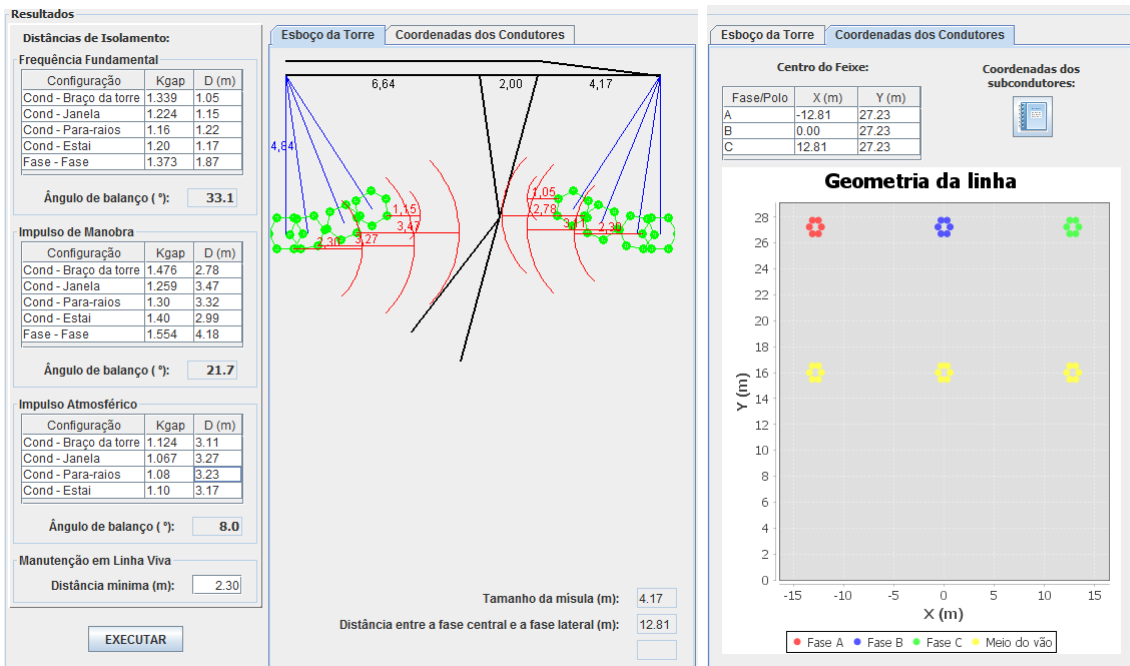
Resultados

Distâncias de Isolamento:

Frequência Fundamental

| Configuração | Kgap | D (m) |
|---|---|---|
| Cond - Braço da torre | 1.339 | 1.05 |
| Cond - Janela | 1.224 | 1.15 |
| Cond - Para-raios | 1.16 | 1.22 |
| Cond - Estai | 1.20 | 1.17 |
| Fase - Fase | 1.373 | 1.87 |

Ângulo de balanço ( °): 33.1

Impulso de Manobra

| Configuração | Kgap | D (m) |
|---|---|---|
| Cond - Braço da torre | 1.476 | 2.78 |
| Cond - Janela | 1.259 | 3.47 |
| Cond - Para-raios | 1.30 | 3.32 |
| Cond - Estai | 1.40 | 2.99 |
| Fase - Fase | 1.554 | 4.18 |

Ângulo de balanço ( °): 21.7

Impulso Atmosférico

| Configuração | Kgap | D (m) |
|---|---|---|
| Cond - Braço da torre | 1.124 | 3.11 |
| Cond - Janela | 1.067 | 3.27 |
| Cond - Para-raios | 1.08 | 3.23 |
| Cond - Estai | 1.10 | 3.17 |

Ângulo de balanço ( °): 8.0

Manutenção em Linha Viva

Distância mínima (m): 2.30

EXECUTAR

Esboço da Torre | Coordenadas dos Condutores

6,64
2,00
4,17
4,84
1,15
3,47
2,30
3,27
1,05
2,78
3,11
2,30

Tamanho da mísula (m): 4.17

Distância entre a fase central e a fase lateral (m): 12.81

Esboço da Torre | Coordenadas dos Condutores

Centro do Feixe:

Coordenadas dos subcondutores:

| Fase/Polo | X (m) | Y (m) |
|---|---|---|
| A | -12.81 | 27.23 |
| B | 0.00 | 27.23 |
| C | 12.81 | 27.23 |

Geometria da linha

28
26
24
22
20
18
16
14
12
10
8
6
4
2
0
Y (m)

-15 -10 -5 0 5 10 15
X (m)

Fase A Fase B Fase C Meio do vão